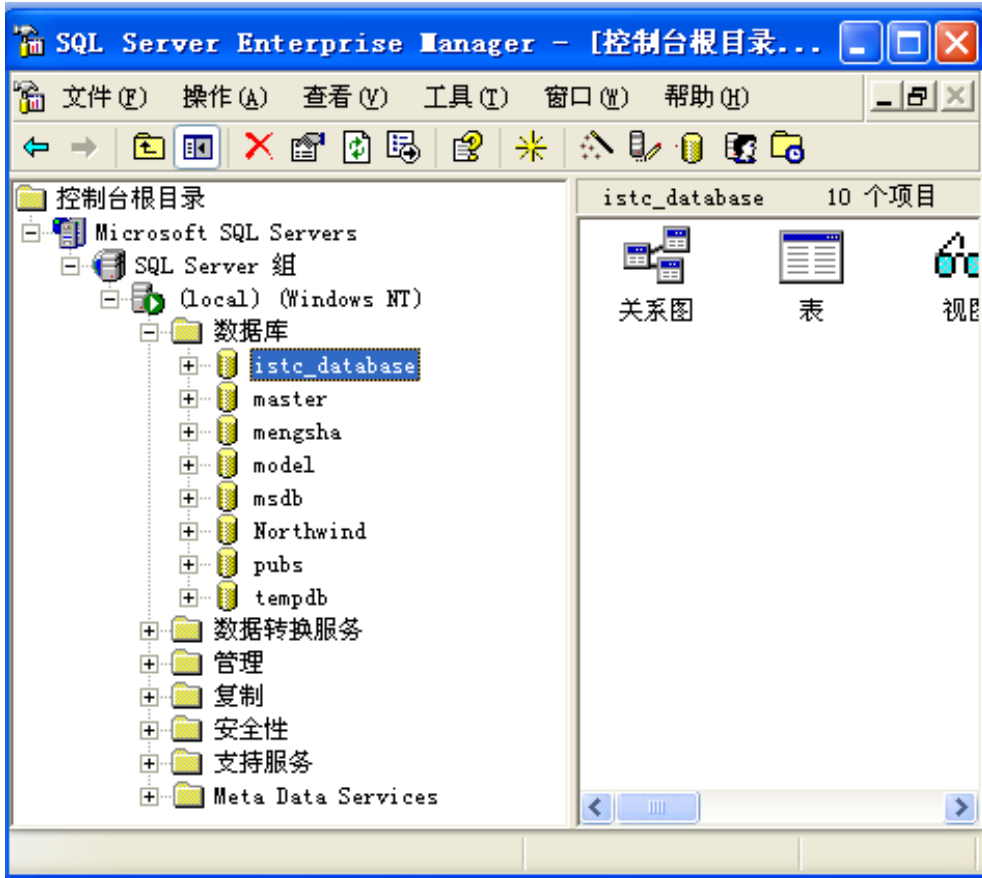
SQL Server Enterprise Manager - [控制台根目录...

文件(F) 操作(A) 查看(V) 工具(T) 窗口(W) 帮助(H)

控制台根目录
Microsoft SQL Servers
SQL Server 组
(local) (Windows NT)
数据库
istc_database
master
mengsha
model
msdb
Northwind
pubs
tempdb
数据转换服务
管理
复制
安全性
支持服务
Meta Data Services

istc_database 10 个项目

关系图
表
视图